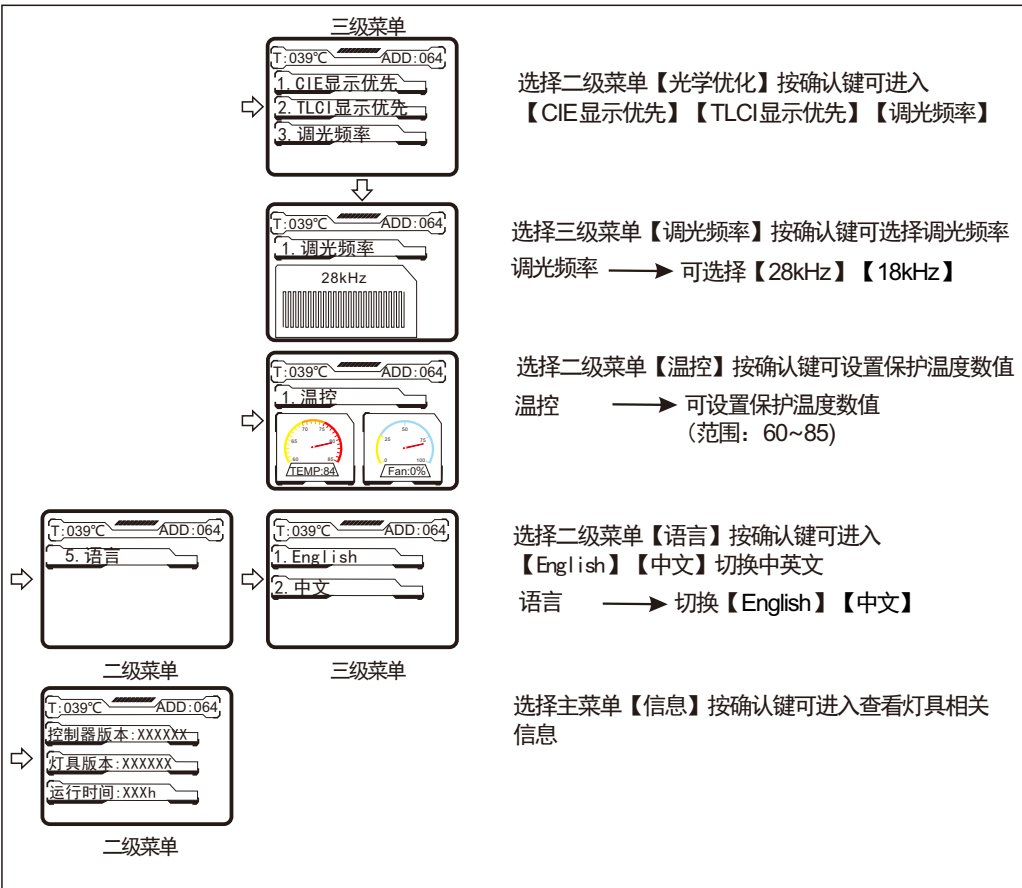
三级菜单

T:039℃ ADD:064
1. CIE显示优先
2. TLCI显示优先
3. 调光频率

选择二级菜单【光学优化】按确认键可进入【CIE显示优先】【TLCI显示优先】【调光频率】

T:039℃ ADD:064
1. 调光频率
28kHz

选择三级菜单【调光频率】按确认键可选择调光频率
调光频率 可选择【28kHz】【18kHz】

T:039℃ ADD:064
1. 温控
TEMP:84
Fan:0%

选择二级菜单【温控】按确认键可设置保护温度数值
温控 可设置保护温度数值（范围：60~85)

T:039℃ ADD:064
5. 语言

二级菜单

T:039℃ ADD:064
1. English
2. 中文

三级菜单

选择二级菜单【语言】按确认键可进入【English】【中文】切换中英文
语言 切换【English】【中文】

T:039℃ ADD:064
控制器版本:XXXXXX
灯具版本:XXXXXX
运行时间:XXXh

二级菜单

选择主菜单【信息】按确认键可进入查看灯具相关信息